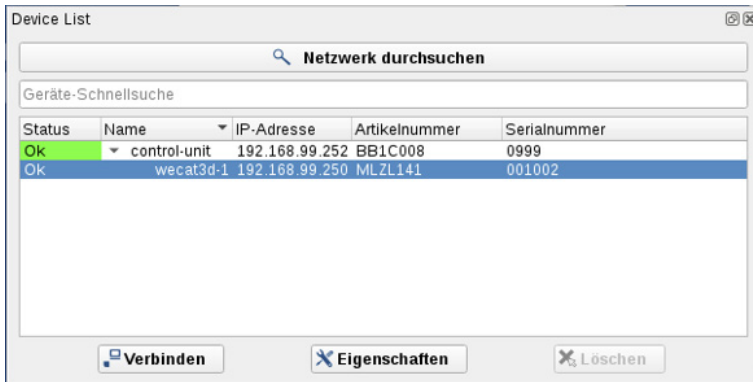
Device List

Netzwerk durchsuchen

Geräte-Schnellsuche

| Status | Name | IP-Adresse | Artikelnummer | Serialnummer |
|---|---|---|---|---|
| Ok | control-unit | 192.168.99.252 | BB1C008 | 0999 |
| Ok | wecat3d-1 | 192.168.99.250 | MLZL141 | 001002 |

Verbinden Eigenschaften Löschen